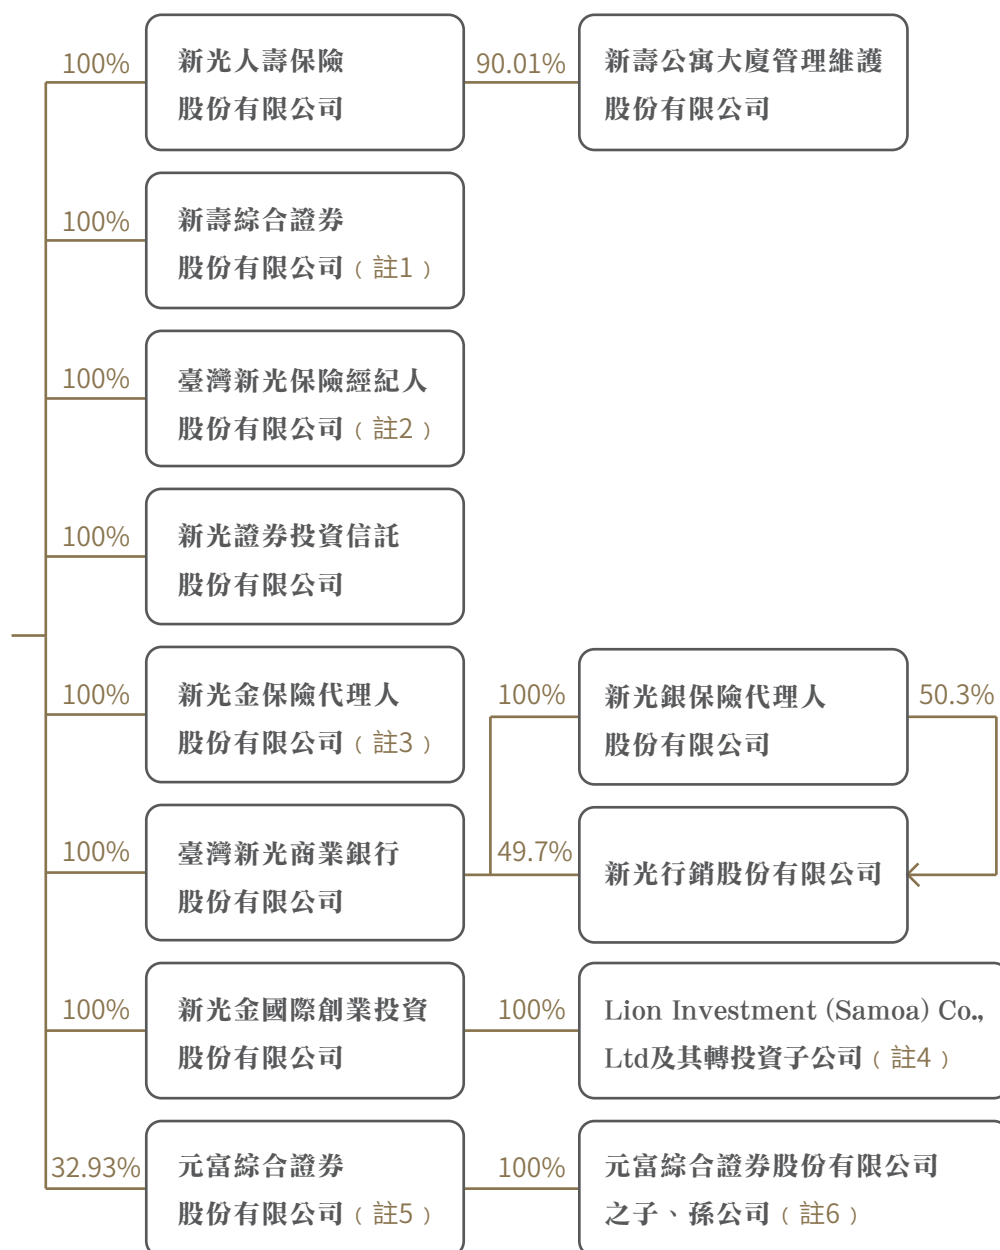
100%
新光人壽保險股份有限公司
90.01%
新壽公寓大廈管理維護股份有限公司

100%
新壽綜合證券股份有限公司（註1）

100%
臺灣新光保險經紀人股份有限公司（註2）

100%
新光證券投資信託股份有限公司

100%
新光金保險代理人股份有限公司（註3）

100%
新光銀保險代理人股份有限公司
50.3%

100%
臺灣新光商業銀行股份有限公司
49.7%
新光行銷股份有限公司

100%
新光金國際創業投資股份有限公司
100%
Lion Investment (Samoa) Co., Ltd及其轉投資子公司（註4）

32.93%
元富綜合證券股份有限公司（註5）
100%
元富綜合證券股份有限公司之子、孫公司（註6）